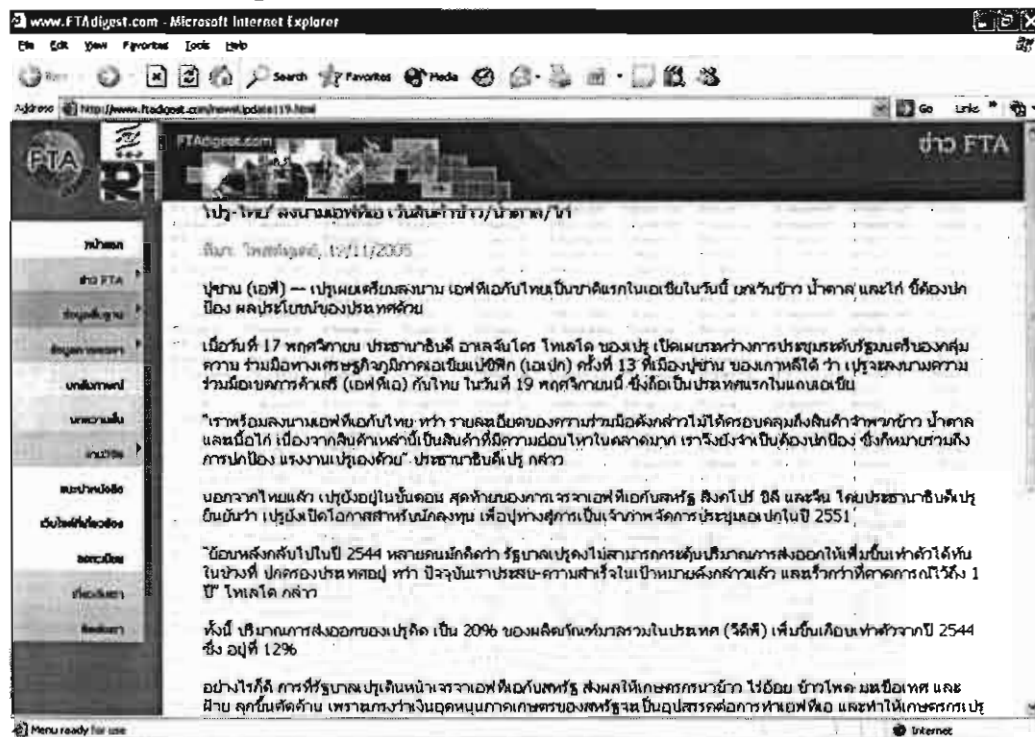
www.FTAdigest.com - Microsoft Internet Explorer

File Edit View Favorites Tools Help

Back Search Favorites Media

Address http://www.ftadigest.com/news/update119.html

Go Links

FTA

FTAdigest.com

ข่าว FTA

หน้าแรก

ข่าว FTA

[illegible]

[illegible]

บทสัมภาษณ์

บทความสั้น

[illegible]

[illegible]

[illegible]

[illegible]

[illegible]

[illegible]

เปรู-ไทย ลงนามเอฟทีเอ เว้นสินค้าข้าว/น้ำตาล/ไก่

ที่มา: ไทยโพสต์, 12/11/2005

ปูซาน (เอฟี) -- เปรูเผยเตรียมลงนาม เอฟทีเอกับไทยเป็นชาติแรกในเอเชียในวันนี้ ยกเว้นข้าว น้ำตาล และไก่ ซึ่งต้องปกป้อง ผลประโยชน์ของประเทศด้วย

เมื่อวันที่ 17 พฤศจิกายน ประธานาธิบดี อาเลจันโดร โทเลโด ของเปรู เปิดเผยระหว่างการประชุมระดับรัฐมนตรีของกลุ่มความ ร่วมมือทางเศรษฐกิจภูมิภาคเอเชียแปซิฟิก (เอเปก) ครั้งที่ 13 ที่เมืองปูซาน ของเกาหลีใต้ ว่า เปรูจะลงนามความร่วมมือเขตการค้าเสรี (เอฟทีเอ) กับไทย ในวันที่ 19 พฤศจิกายนนี้ ซึ่งถือเป็นประเทศแรกในแถบเอเชีย

"เราพร้อมลงนามเอฟทีเอกับไทย หว่า รายละเอียดของความร่วมมือดังกล่าวไม่ได้ครอบคลุมถึงสินค้าจำพวกข้าว น้ำตาล และเนื้อไก่ เนื่องจากสินค้าเหล่านี้เป็นสินค้าที่มีความอ่อนไหวในตลาดมาก เราจึงยังจำเป็นต้องปกป้อง ซึ่งก็หมายรวมถึงการปกป้อง แรงงานเปรูเองด้วย" ประธานาธิบดี เปรู กล่าว

นอกจากไทยแล้ว เปรูยังอยู่ในขั้นตอน สุดท้ายของการเจรจาเอฟทีเอกับสหรัฐ สิงคโปร์ ชิลี และจีน โดยประธานาธิบดีเปรู ยืนยันว่า เปรูยังเปิดโอกาสสำหรับนักลงทุน เพื่อมุ่งทางสู่การเป็นเจ้าภาพจัดการประชุมเอเปกในปี 2551

"ย้อนหลังกลับไปในปี 2544 หลายคนมักคิดว่า รัฐบาลเปรูคงไม่สามารถกระตุ้นปริมาณการส่งออกให้เพิ่มขึ้นเท่าตัวได้ทันในช่วงที่ ปกครองประเทศอยู่ หว่า ปัจจุบันเราประสบ-ความสำเร็จในเป้าหมายดังกล่าวแล้ว และเร็วกว่าที่คาดการณ์ไว้ถึง 1 ปี" โทเลโด กล่าว

ทั้งนี้ ปริมาณการส่งออกของเปรูคิด เป็น 20% ของผลิตภัณฑ์มวลรวมในประเทศ (จีดีพี) เพิ่มขึ้นเกือบเท่าตัวจากปี 2544 ซึ่ง อยู่ที่ 12%

อย่างไรก็ดี การที่รัฐบาลเปรูเดินหน้าเจรจาเอฟทีเอกับสหรัฐ ส่งผลให้เกษตรกรนาข้าว ไร่อ้อย ข้าวโพด มะเขือเทศ และฝ้าย ลุกขึ้นคัดค้าน เพราะเกรงว่าเงินอุดหนุนภาคเกษตรของสหรัฐจะเป็นอุปสรรคต่อการทำเอฟทีเอ และทำให้เกษตรกรเปรู

Menu ready for use

Internet